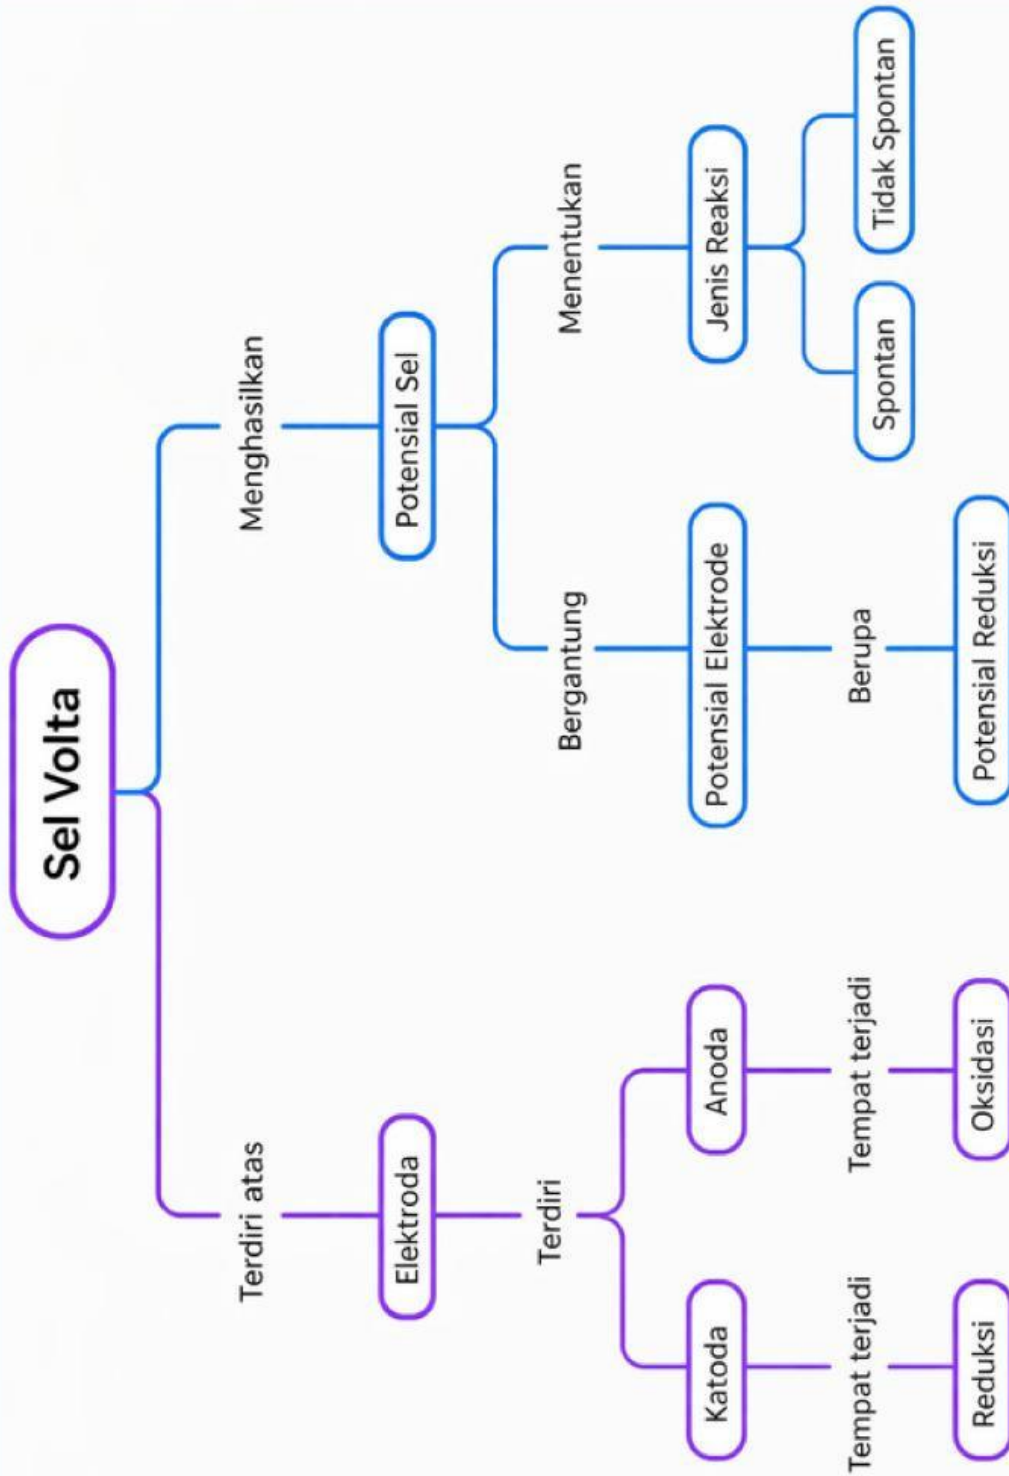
Sel Volta

Menghasilkan

Potensial Sel

Menentukan

Jenis Reaksi

Tidak Spontan

Spontan

Bergantung

Potensial Elektrode

Berupa

Potensial Reduksi

Terdiri atas

Elektroda

Terdiri

Anoda

Tempat terjadi

Oksidasi

Katoda

Tempat terjadi

Reduksi